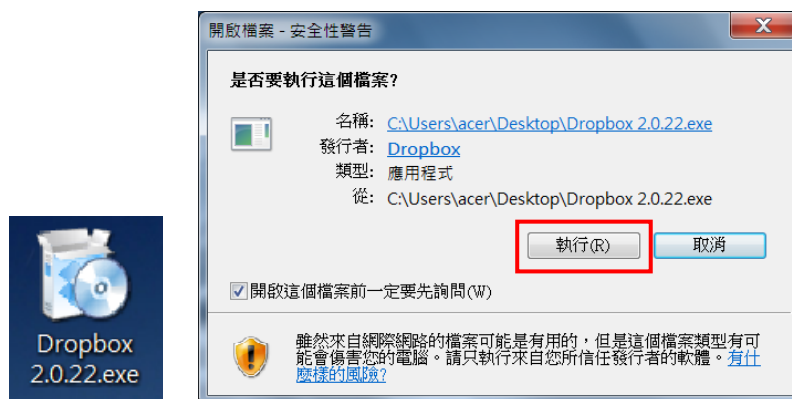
Dropbox 2.0.22.exe

開啟檔案 - 安全性警告

是否要執行這個檔案?

名稱: C:\Users\acer\Desktop\Dropbox 2.0.22.exe
發行者: Dropbox
類型: 應用程式
從: C:\Users\acer\Desktop\Dropbox 2.0.22.exe

執行(R) 取消

開啟這個檔案前一定要先詢問(W)

雖然來自網際網路的檔案可能是有用的，但是這個檔案類型有可能會傷害您的電腦。請只執行來自您所信任發行者的軟體。有什麼樣的風險?